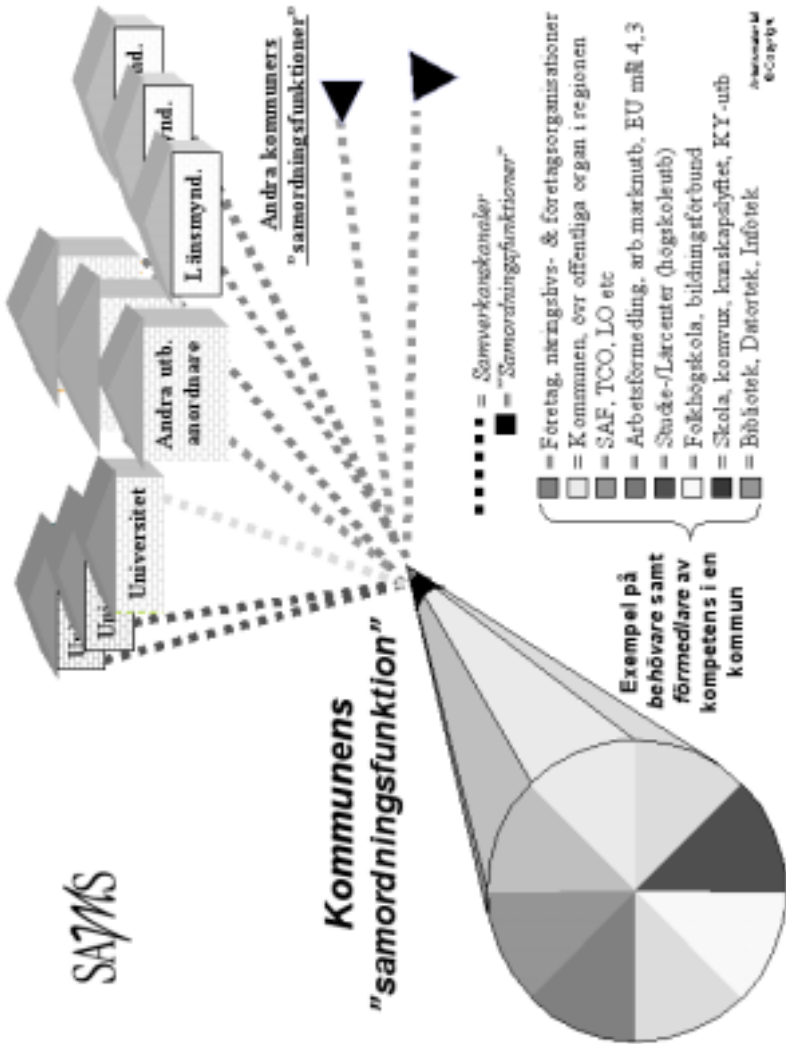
SAMS

Kommunens "samordningsfunktion"

Exempel på behövare samt förmedlare av kompetens i en kommun

Uni

Uni

Universitet

Andra utb. anordnare

Länsmynd.

ynd.

nd.

Andra kommuners "samordningsfunktioner"

= Samverkanskanaler

= "Samordningsfunktioner"

= Företag, näringslivs- & företagsorganisationer
= Kommunen, övr offentliga organ i regionen
= SAF, TCO, LO etc
= Arbetsförmedling, arb marknutb, EU mål 4,3
= Studie-/Lärcenter (högskoleutb)
= Folkhögskola, bildningsförbund
= Skola, komvux, kunskapslyftet, KY-utb
= Bibliotek, Datortek, Infotek

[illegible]
©Copyright